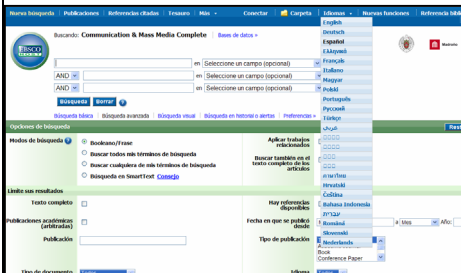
Nueva búsqueda | Publicaciones | Referencias citadas | Tesauro | Más · Conectar | Carpeta | Idiomas · | Nuevas funciones | Referencia bibl

EBSCO

Buscando: Communication & Mass Media Complete | Bases de datos »

en Seleccione un campo (opcional)
AND en Seleccione un campo (opcional)
AND en Seleccione un campo (opcional)

Búsqueda | Borrar

Búsqueda básica | Búsqueda avanzada | Búsqueda visual | Búsqueda en historial o alertas | Preferencias »

Opciones de búsqueda

Modos de búsqueda
Booleano/Frase
Buscar todos mis términos de búsqueda
Buscar cualquiera de mis términos de búsqueda
Búsqueda en SmartText Consejo

Aplicar trabajos relacionados
Buscar también en el texto completo de los artículos

Limite sus resultados
Texto completo
Publicaciones académicas (arbitradas)
Publicación

Hay referencias disponibles
Fecha en que se publicó desde
Mes
a Mes
Año:
Tipo de publicación
Book
Conference Paper

Tipo de documento
Idioma

English
Deutsch
Español
Ελληνικά
Français
Italiano
Magyar
Polski
Português
Русский
Türkçe
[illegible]
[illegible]
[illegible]
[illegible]
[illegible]
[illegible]
Hrvatski
Čeština
Bahasa Indonesia
עברית
Română
Slovenski
Nederlands

Rest